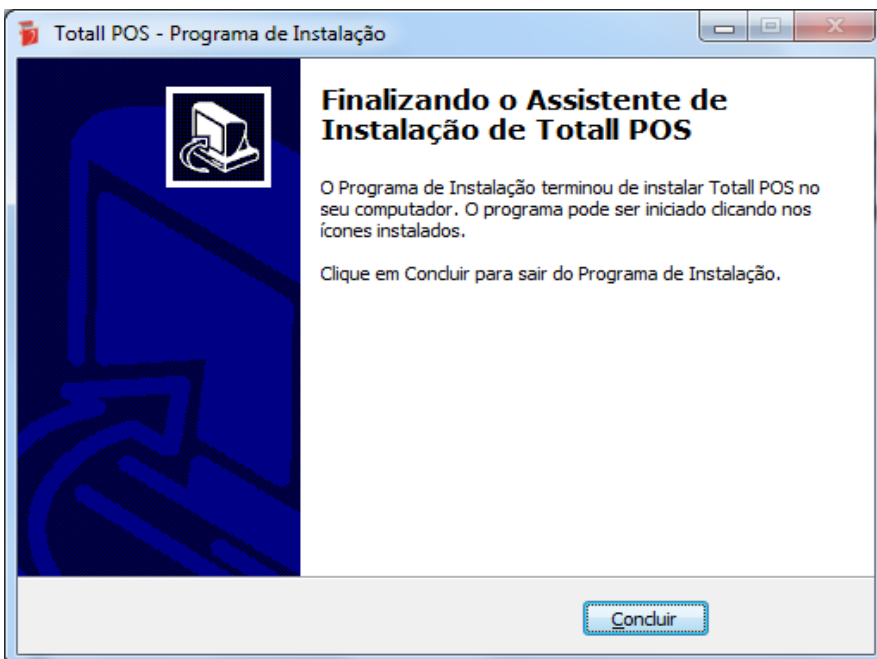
Totall POS - Programa de Instalação

Finalizando o Assistente de Instalação de Totall POS

O Programa de Instalação terminou de instalar Totall POS no seu computador. O programa pode ser iniciado clicando nos ícones instalados.

Clique em Concluir para sair do Programa de Instalação.

Concluir